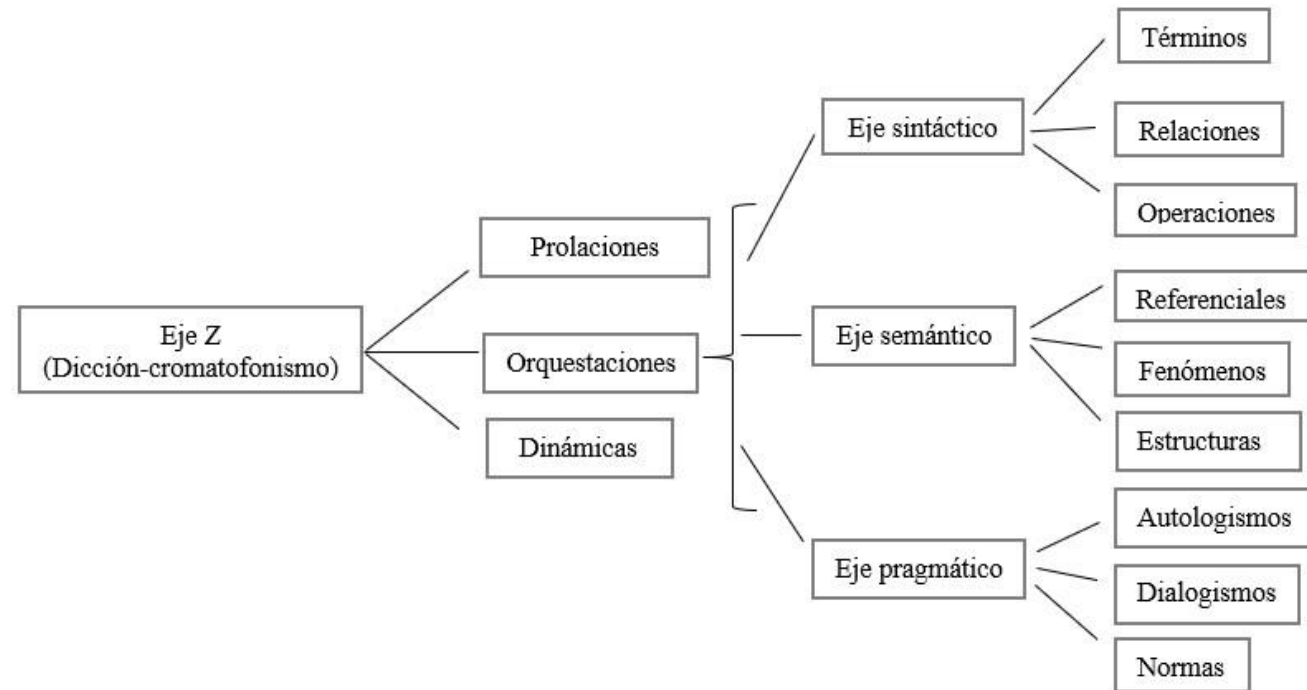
Eje Z
(Dicción-cromatofonismo)

Prolaciones

Orquestaciones

Dinámicas

Eje sintáctico

Términos

Relaciones

Operaciones

Eje semántico

Referenciales

Fenómenos

Estructuras

Eje pragmático

Autologismos

Dialogismos

Normas